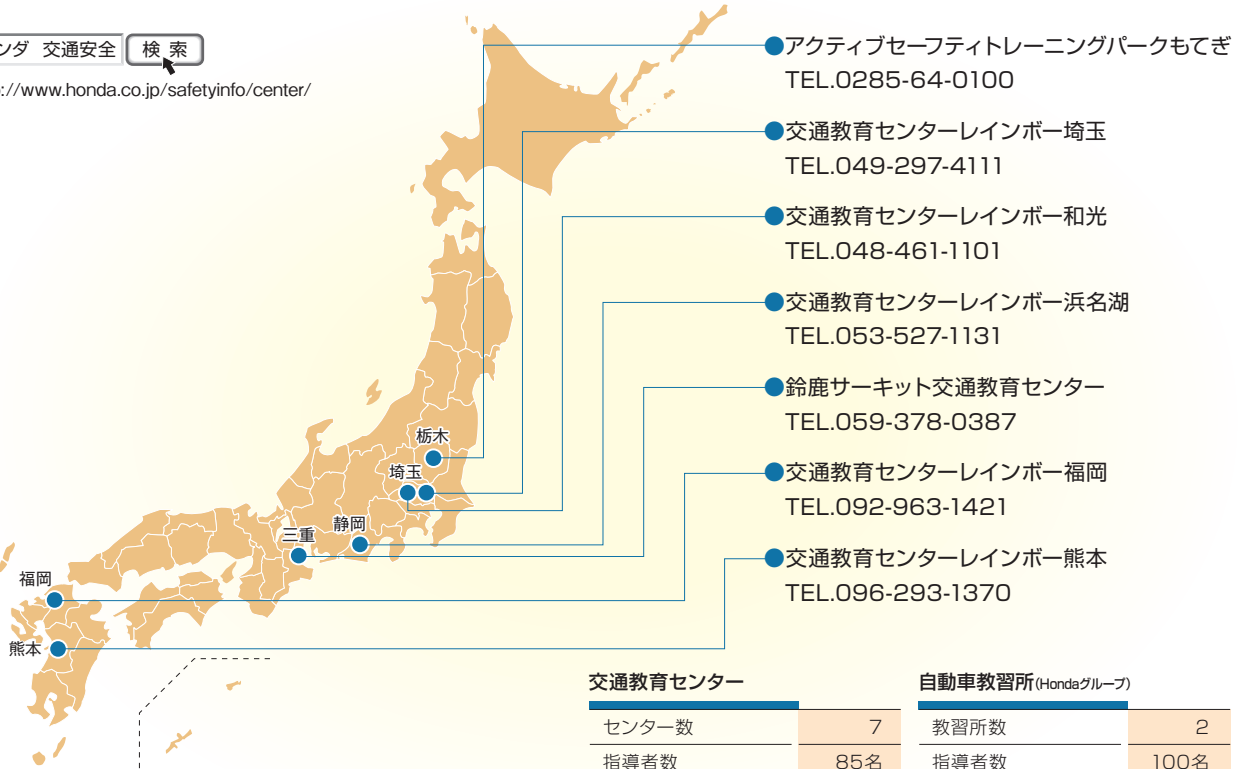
ンダ 交通安全 検索

://www.honda.co.jp/safetyinfo/center/

●アクティブセーフティトレーニングパークもてぎ
TEL.0285-64-0100

●交通教育センターレインボー埼玉
TEL.049-297-4111

●交通教育センターレインボー和光
TEL.048-461-1101

●交通教育センターレインボー浜名湖
TEL.053-527-1131

●鈴鹿サーキット交通教育センター
TEL.059-378-0387

●交通教育センターレインボー福岡
TEL.092-963-1421

●交通教育センターレインボー熊本
TEL.096-293-1370

栃木
埼玉
静岡
三重
福岡
熊本

交通教育センター

| センター数 | 7 |
|---|---|
| 指導者数 | 85名 |

自動車教習所(Hondaグループ)

| 教習所数 | 2 |
|---|---|
| 指導者数 | 100名 |